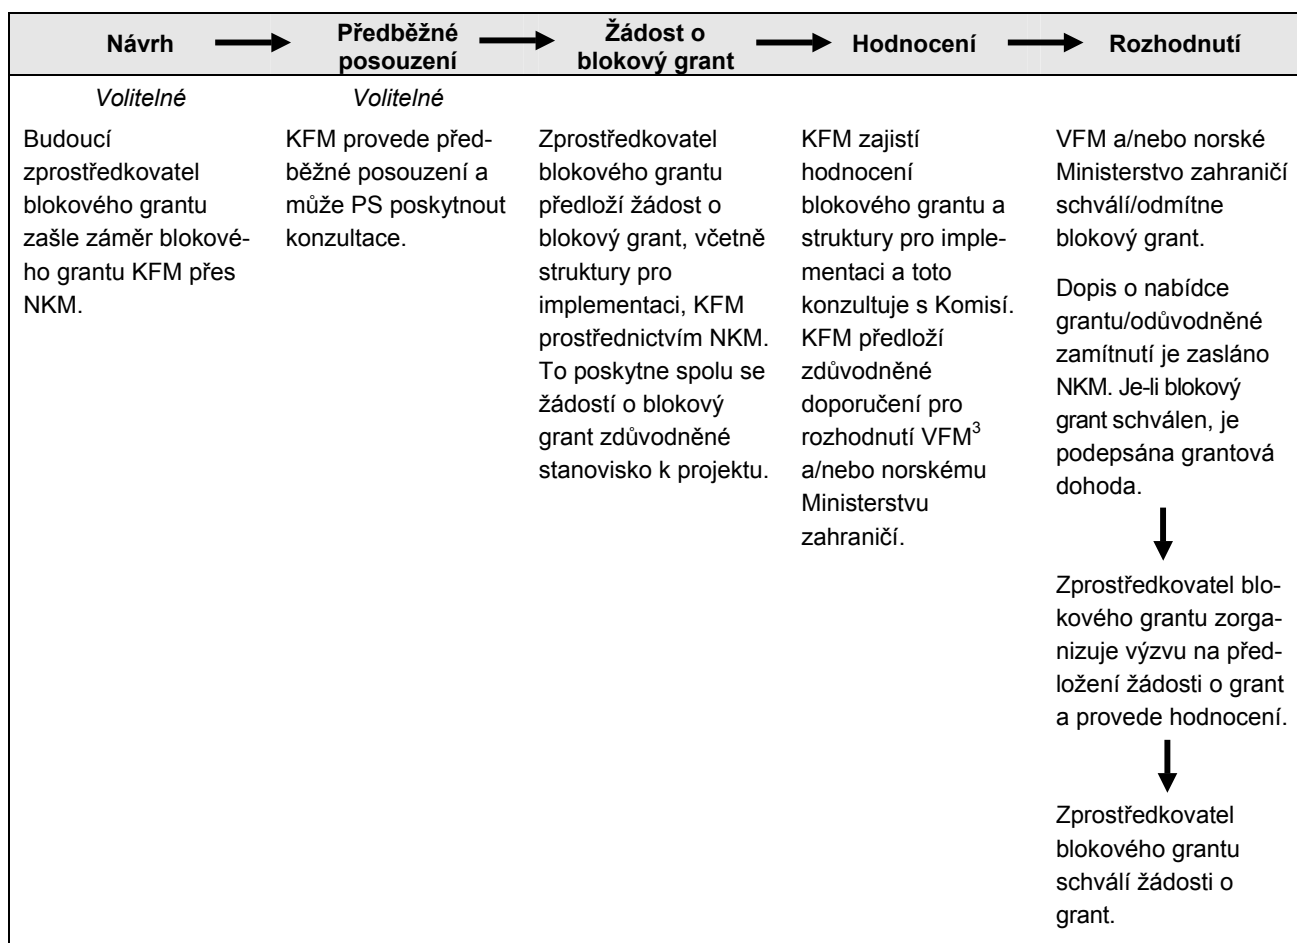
| Návrh | Předběžné posouzení | Žádost o blokový grant | Hodnocení | Rozhodnutí |
|---|---|---|---|---|
| *Volitelné* | *Volitelné* | | | |
| Budoucí zprostředkovatel blokového grantu zašle záměr blokového grantu KFM přes NKM. | KFM provede předběžné posouzení a může PS poskytnout konzultace. | Zprostředkovatel blokového grantu předloží žádost o blokový grant, včetně struktury pro implementaci, KFM prostřednictvím NKM. To poskytne spolu se žádostí o blokový grant zdůvodněné stanovisko k projektu. | KFM zajistí hodnocení blokového grantu a struktury pro implementaci a toto konzultuje s Komisí. KFM předloží zdůvodněné doporučení pro rozhodnutí VFM$^{3}$ a/nebo norskému Ministerstvu zahraničí. | VFM a/nebo norské Ministerstvo zahraničí schválí/odmítne blokový grant. Dopis o nabídce grantu/odůvodněné zamítnutí je zasláno NKM. Je-li blokový grant schválen, je podepsána grantová dohoda. Zprostředkovatel blokového grantu zorganizuje výzvu na předložení žádosti o grant a provede hodnocení. Zprostředkovatel blokového grantu schválí žádosti o grant. |